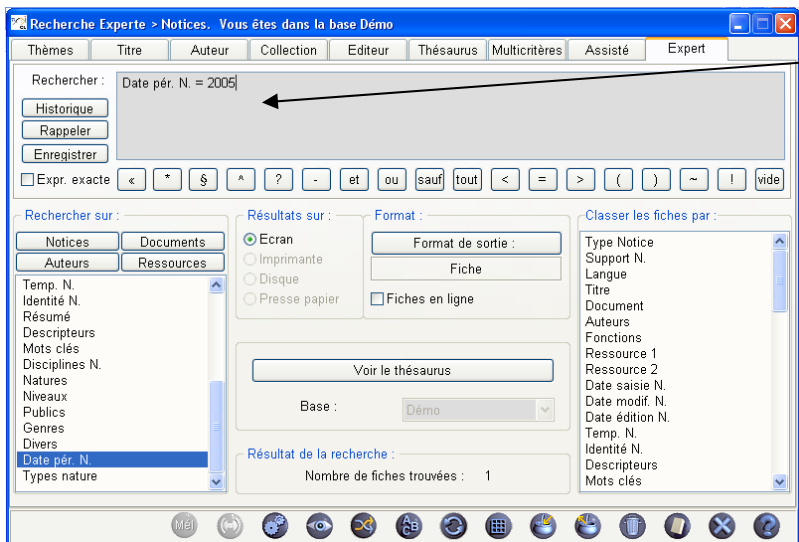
Recherche Experte > Notices. Vous êtes dans la base Démo

Thèmes | Titre | Auteur | Collection | Editeur | Thésaurus | Multicritères | Assisté | Expert

Rechercher :
Historique
Rappeler
Enregistrer

Date pér. N. = 2005

Expr. exacte
« * § ^ ? - et ou sauf tout < = > ( ) ~ ! vide

Rechercher sur :
Notices Documents
Auteurs Ressources

Temp. N.
Identité N.
Résumé
Descripteurs
Mots clés
Disciplines N.
Natures
Niveaux
Publics
Genres
Divers
Date pér. N.
Types nature

Résultats sur :
Ecran
Imprimante
Disque
Presse papier

Format :
Format de sortie :
Fiche
Fiches en ligne

Voir le thésaurus
Base : Démo

Résultat de la recherche :
Nombre de fiches trouvées : 1

Classer les fiches par :
Type Notice
Support N.
Langue
Titre
Document
Auteurs
Fonctions
Ressource 1
Ressource 2
Date saisie N.
Date modif. N.
Date édition N.
Temp. N.
Identité N.
Descripteurs
Mots clés

Mél